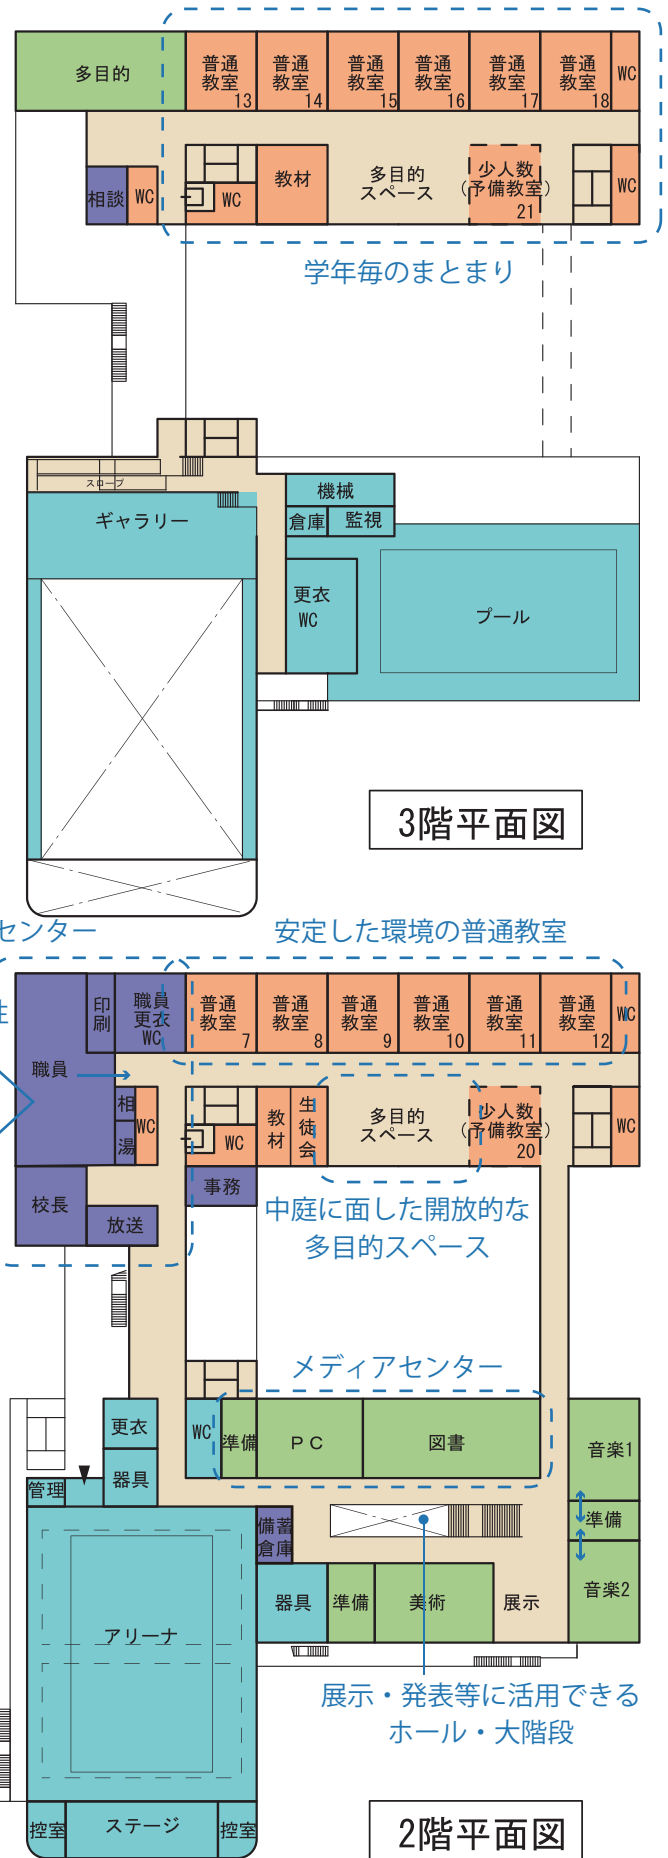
多目的

普通教室 13

普通教室 14

普通教室 15

普通教室 16

普通教室 17

普通教室 18

WC

相談

WC

WC

教材

多目的スペース

少人数（予備教室）21

WC

学年毎のまとまり

スロープ

ギャラリー

機械

倉庫

監視

更衣 WC

プール

3階平面図

センター

安定した環境の普通教室

印刷

職員更衣 WC

普通教室 7

普通教室 8

普通教室 9

普通教室 10

普通教室 11

普通教室 12

WC

職員

相

湯

WC

WC

教材

生徒会

多目的スペース

少人数（予備教室）20

WC

校長

放送

事務

中庭に面した開放的な多目的スペース

メディアセンター

更衣

WC

準備

ＰＣ

図書

音楽1

管理

器具

準備

備蓄倉庫

音楽2

器具

準備

美術

展示

アリーナ

展示・発表等に活用できるホール・大階段

控室

ステージ

控室

2階平面図